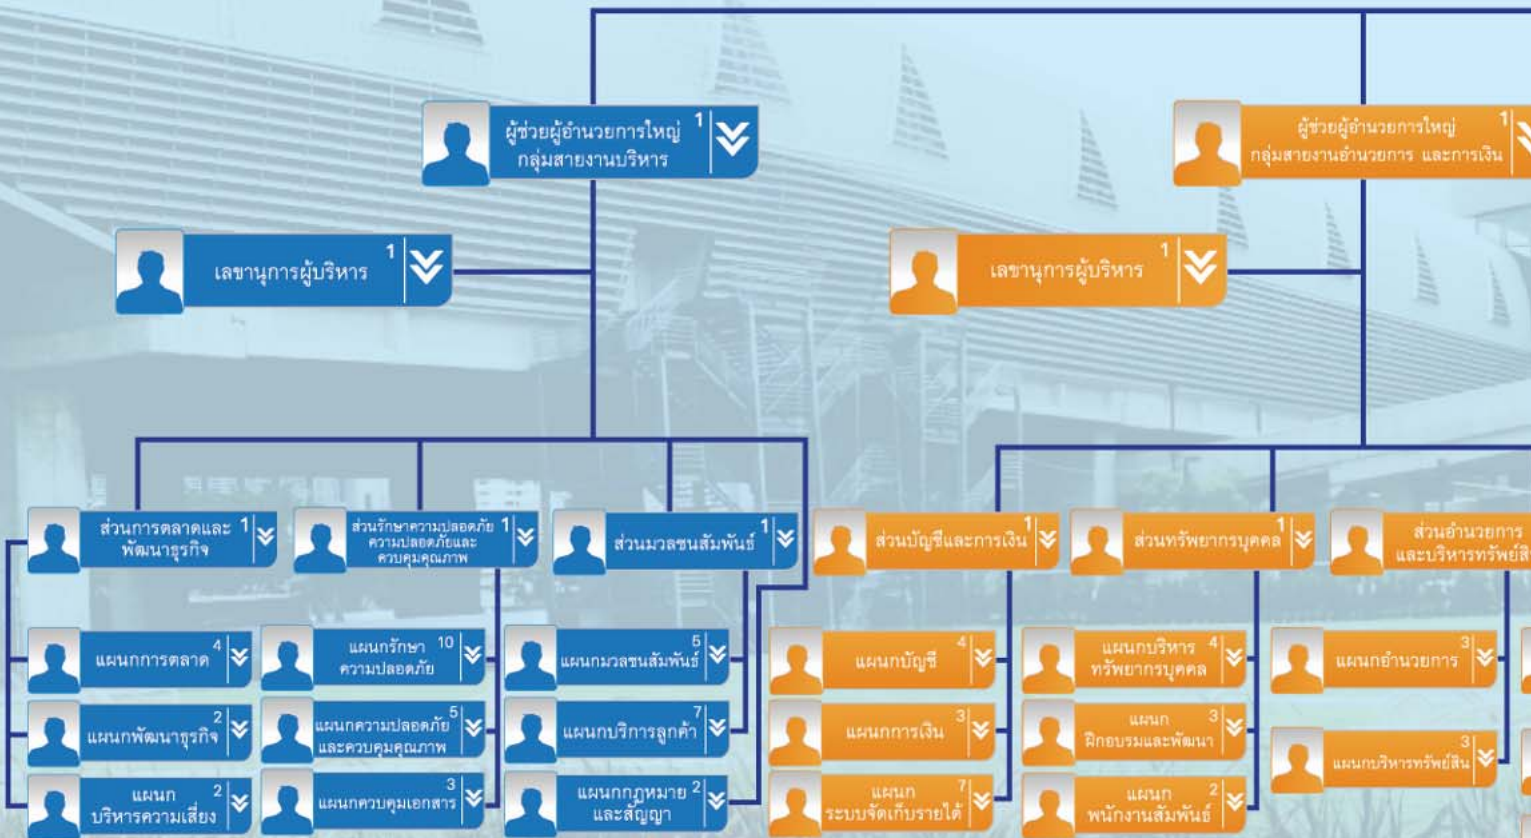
ผู้ช่วยผู้อำนวยการใหญ่ กลุ่มสายงานบริหาร 1

ผู้ช่วยผู้อำนวยการใหญ่ กลุ่มสายงานอำนวยการ และการเงิน 1

เลขานุการผู้บริหาร 1

เลขานุการผู้บริหาร 1

ส่วนการตลาดและพัฒนาธุรกิจ 1

ส่วนรักษาความปลอดภัย ความปลอดภัยและควบคุมคุณภาพ 1

ส่วนมวลชนสัมพันธ์ 1

ส่วนบัญชีและการเงิน 1

ส่วนทรัพยากรบุคคล 1

ส่วนอำนวยการ และบริหารทรัพย์สิ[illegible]

แผนกการตลาด 4

แผนกรักษาความปลอดภัย 10

แผนกมวลชนสัมพันธ์ 5

แผนกบัญชี 4

แผนกบริหารทรัพยากรบุคคล 4

แผนกอำนวยการ 3

แผนกพัฒนาธุรกิจ 2

แผนกความปลอดภัยและควบคุมคุณภาพ 5

แผนกบริการลูกค้า 7

แผนกการเงิน 3

แผนกฝึกอบรมและพัฒนา 3

แผนกบริหารทรัพย์สิน 3

แผนกบริหารความเสี่ยง 2

แผนกควบคุมเอกสาร 3

แผนกกฎหมายและสัญญา 2

แผนกระบบจัดเก็บรายได้ 7

แผนกพนักงานสัมพันธ์ 2